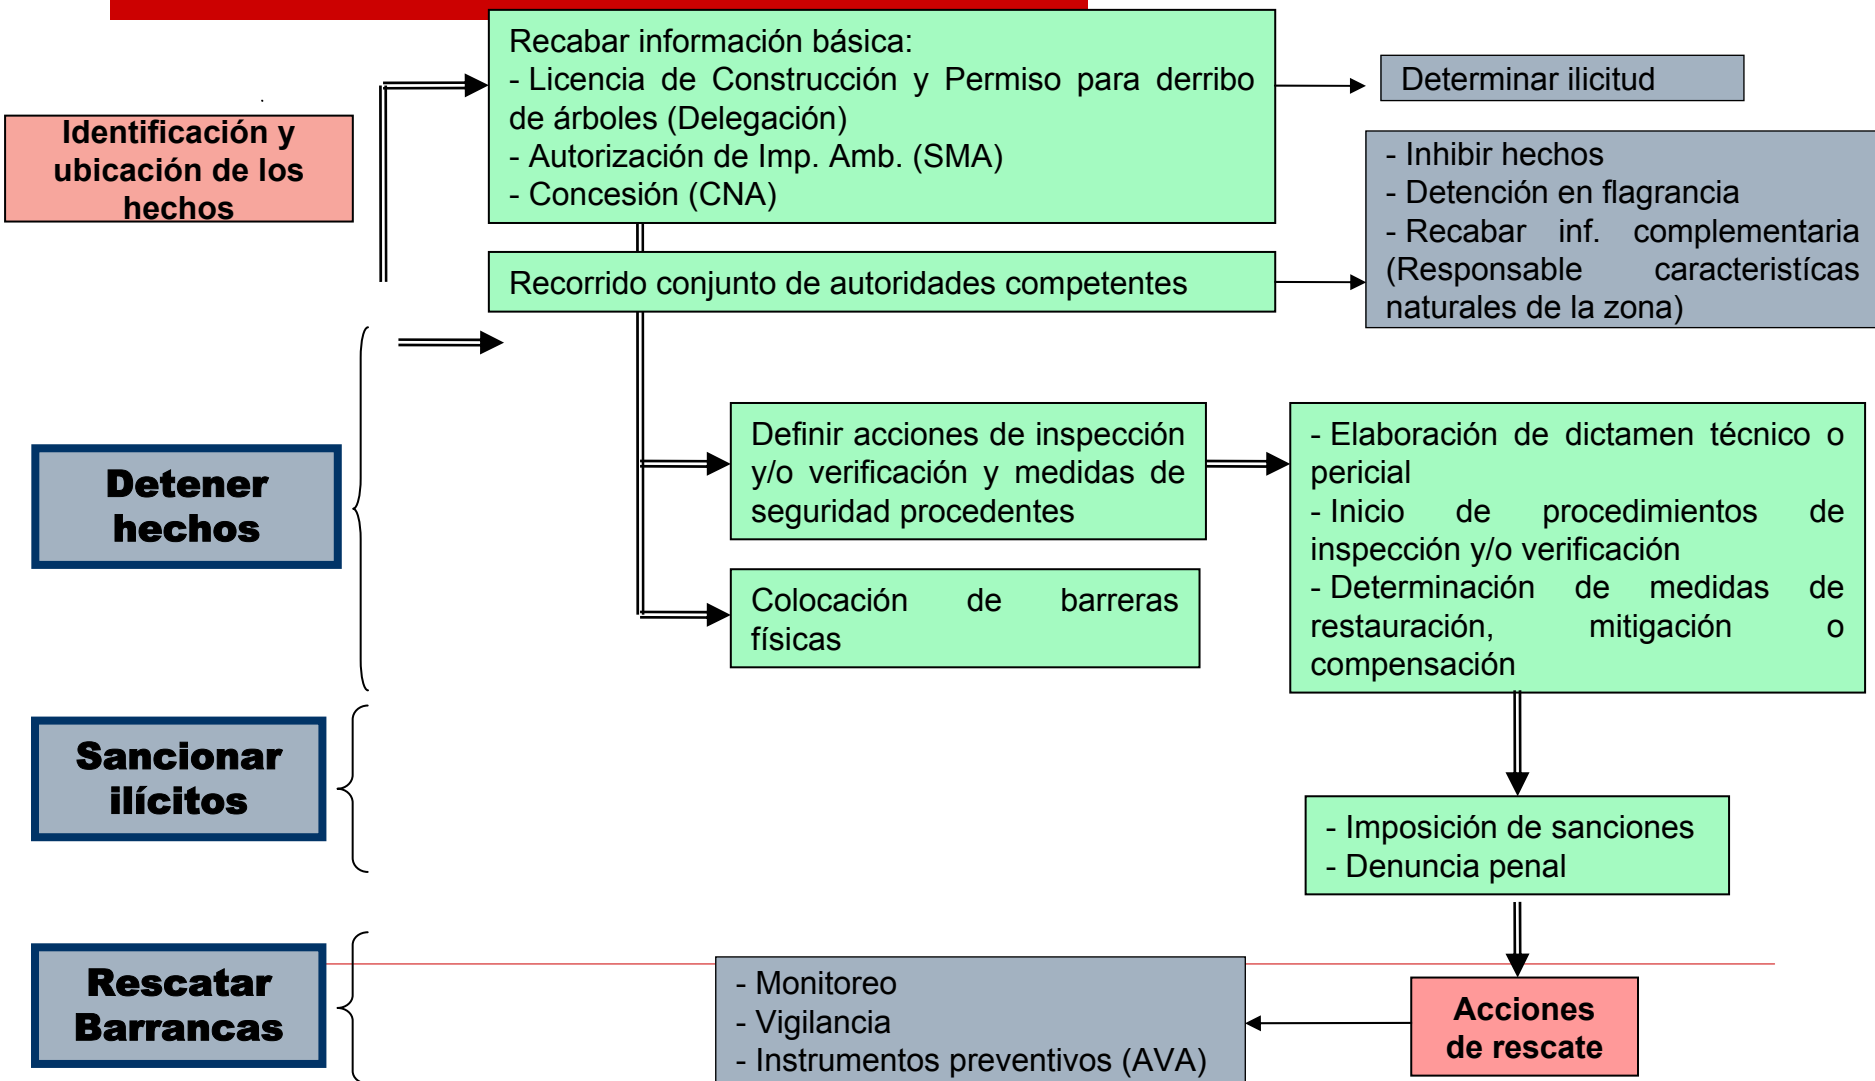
Identificación y ubicación de los hechos

Recabar información básica:
- Licencia de Construcción y Permiso para derribo de árboles (Delegación)
- Autorización de Imp. Amb. (SMA)
- Concesión (CNA)

Determinar ilicitud

- Inhibir hechos
- Detención en flagrancia
- Recabar inf. complementaria (Responsable caracteristícas naturales de la zona)

Recorrido conjunto de autoridades competentes

Detener hechos

Definir acciones de inspección y/o verificación y medidas de seguridad procedentes

- Elaboración de dictamen técnico o pericial
- Inicio de procedimientos de inspección y/o verificación
- Determinación de medidas de restauración, mitigación o compensación

Colocación de barreras físicas

Sancionar ilícitos

- Imposición de sanciones
- Denuncia penal

Rescatar Barrancas

- Monitoreo
- Vigilancia
- Instrumentos preventivos (AVA)

Acciones de rescate